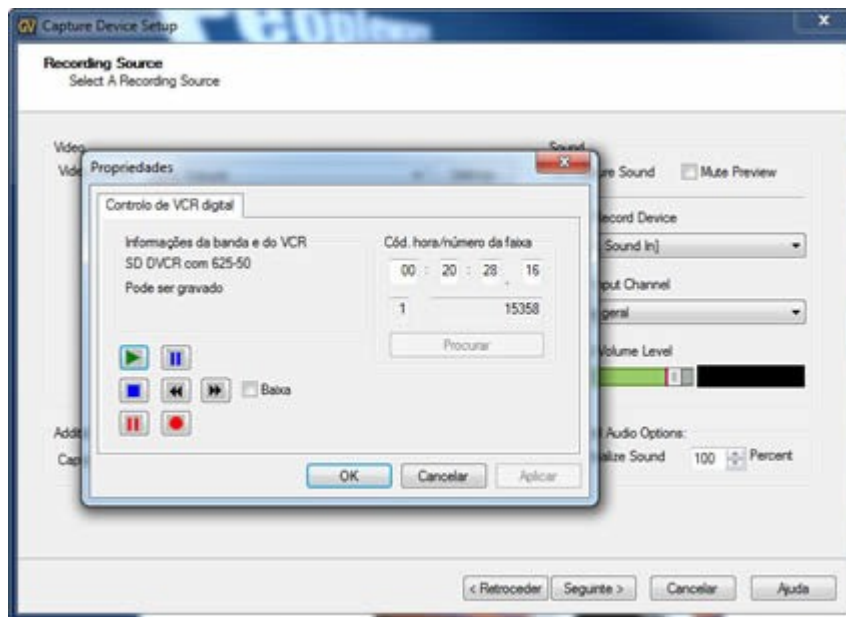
Capture Device Setup

Recording Source
Select A Recording Source

Video
Vide

Sound
re Sound
Mute Preview

ecord Device
Sound In]

put Channel
geral

Volume Level

Addi
Cap

Audio Options:
alize Sound
100
Percent

Propriedades

Controlo de VCR digital

Informações da banda e do VCR
SD DVCR com 625-50
Pode ser gravado

Cód. hora/número da faixa
00 : 20 : 28 . 16
1
15358
Procurar

Baixa

OK
Cancelar
Aplicar

< Retroceder
Seguinte >
Cancelar
Ajuda